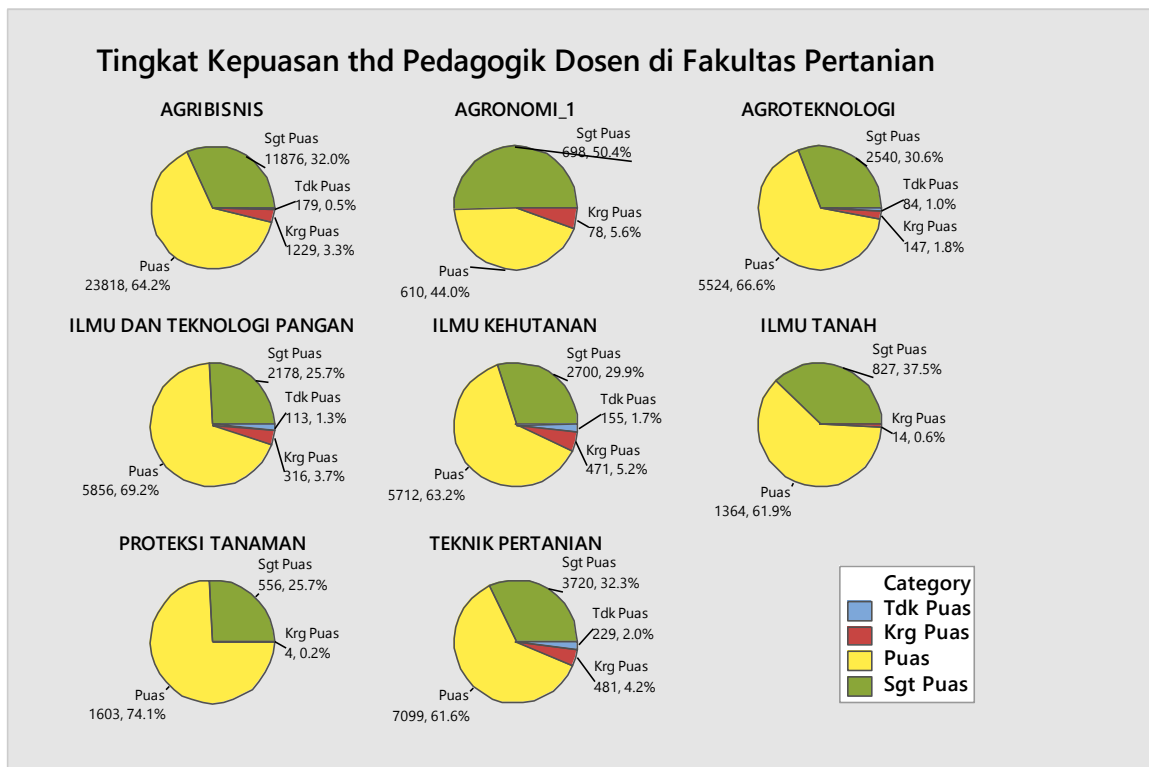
Tingkat Kepuasan thd Pedagogik Dosen di Fakultas Pertanian

AGRIBISNIS

Sgt Puas
11876, 32.0%

Tdk Puas
179, 0.5%

Krg Puas
1229, 3.3%

Puas
23818, 64.2%

AGRONOMI_1

Sgt Puas
698, 50.4%

Krg Puas
78, 5.6%

Puas
610, 44.0%

AGROTEKNOLOGI

Sgt Puas
2540, 30.6%

Tdk Puas
84, 1.0%

Krg Puas
147, 1.8%

Puas
5524, 66.6%

ILMU DAN TEKNOLOGI PANGAN

Sgt Puas
2178, 25.7%

Tdk Puas
113, 1.3%

Krg Puas
316, 3.7%

Puas
5856, 69.2%

ILMU KEHUTANAN

Sgt Puas
2700, 29.9%

Tdk Puas
155, 1.7%

Krg Puas
471, 5.2%

Puas
5712, 63.2%

ILMU TANAH

Sgt Puas
827, 37.5%

Krg Puas
14, 0.6%

Puas
1364, 61.9%

PROTEKSI TANAMAN

Sgt Puas
556, 25.7%

Krg Puas
4, 0.2%

Puas
1603, 74.1%

TEKNIK PERTANIAN

Sgt Puas
3720, 32.3%

Tdk Puas
229, 2.0%

Krg Puas
481, 4.2%

Puas
7099, 61.6%

Category
Tdk Puas
Krg Puas
Puas
Sgt Puas